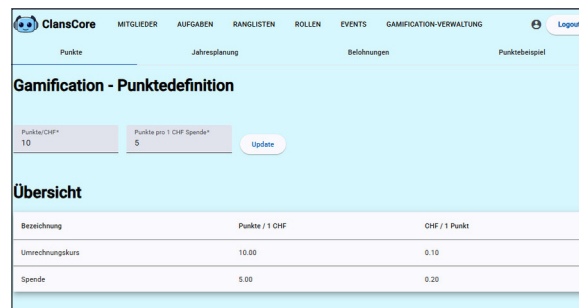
ClansCore MITGLIEDER AUFGABEN RANGLISTEN ROLLEN EVENTS GAMIFICATION-VERWALTUNG Logout

Punkte Jahresplanung Belohnungen Punktebeispiel

Gamification - Punktedefinition

Punkte/CHF*
10

Punkte pro 1 CHF Spende*
5

Update

Übersicht

| Bezeichnung | Punkte / 1 CHF | CHF / 1 Punkt |
|---|---|---|
| Umrechnungskurs | 10.00 | 0.10 |
| Spende | 5.00 | 0.20 |